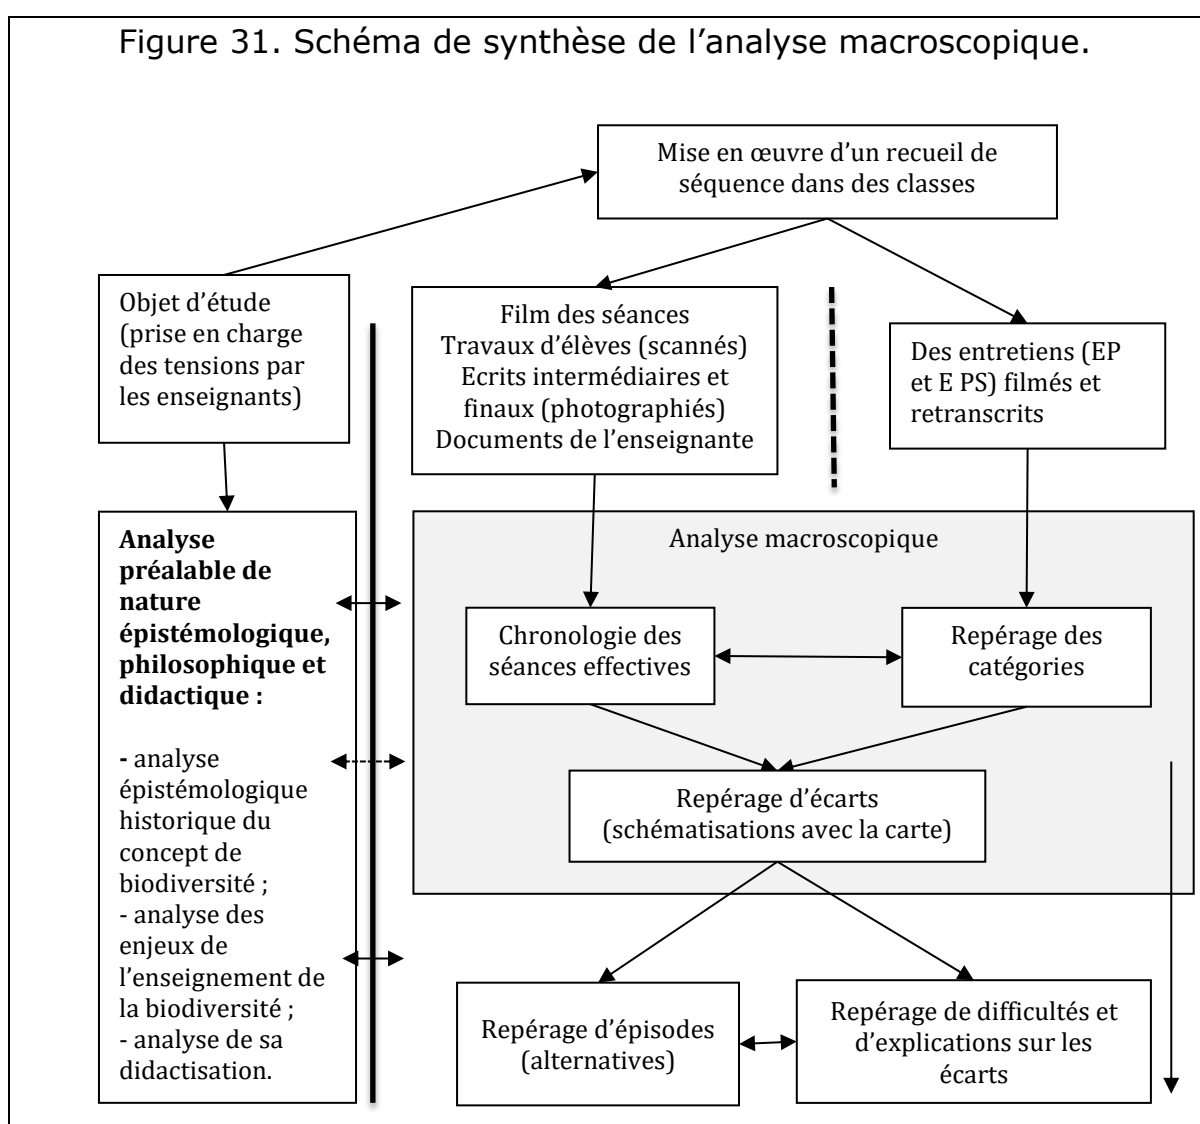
Figure 31. Schéma de synthèse de l’analyse macroscopique.

Mise en œuvre d’un recueil de séquence dans des classes

Objet d’étude (prise en charge des tensions par les enseignants)

Film des séances
Travaux d’élèves (scannés)
Ecrits intermédiaires et finaux (photographiés)
Documents de l’enseignante

Des entretiens (EP et E PS) filmés et retranscrits

**Analyse préalable de nature épistémologique, philosophique et didactique :**

- analyse épistémologique historique du concept de biodiversité ;
- analyse des enjeux de l’enseignement de la biodiversité ;
- analyse de sa didactisation.

Analyse macroscopique

Chronologie des séances effectives

Repérage des catégories

Repérage d’écarts (schématisations avec la carte)

Repérage d’épisodes (alternatives)

Repérage de difficultés et d’explications sur les écarts